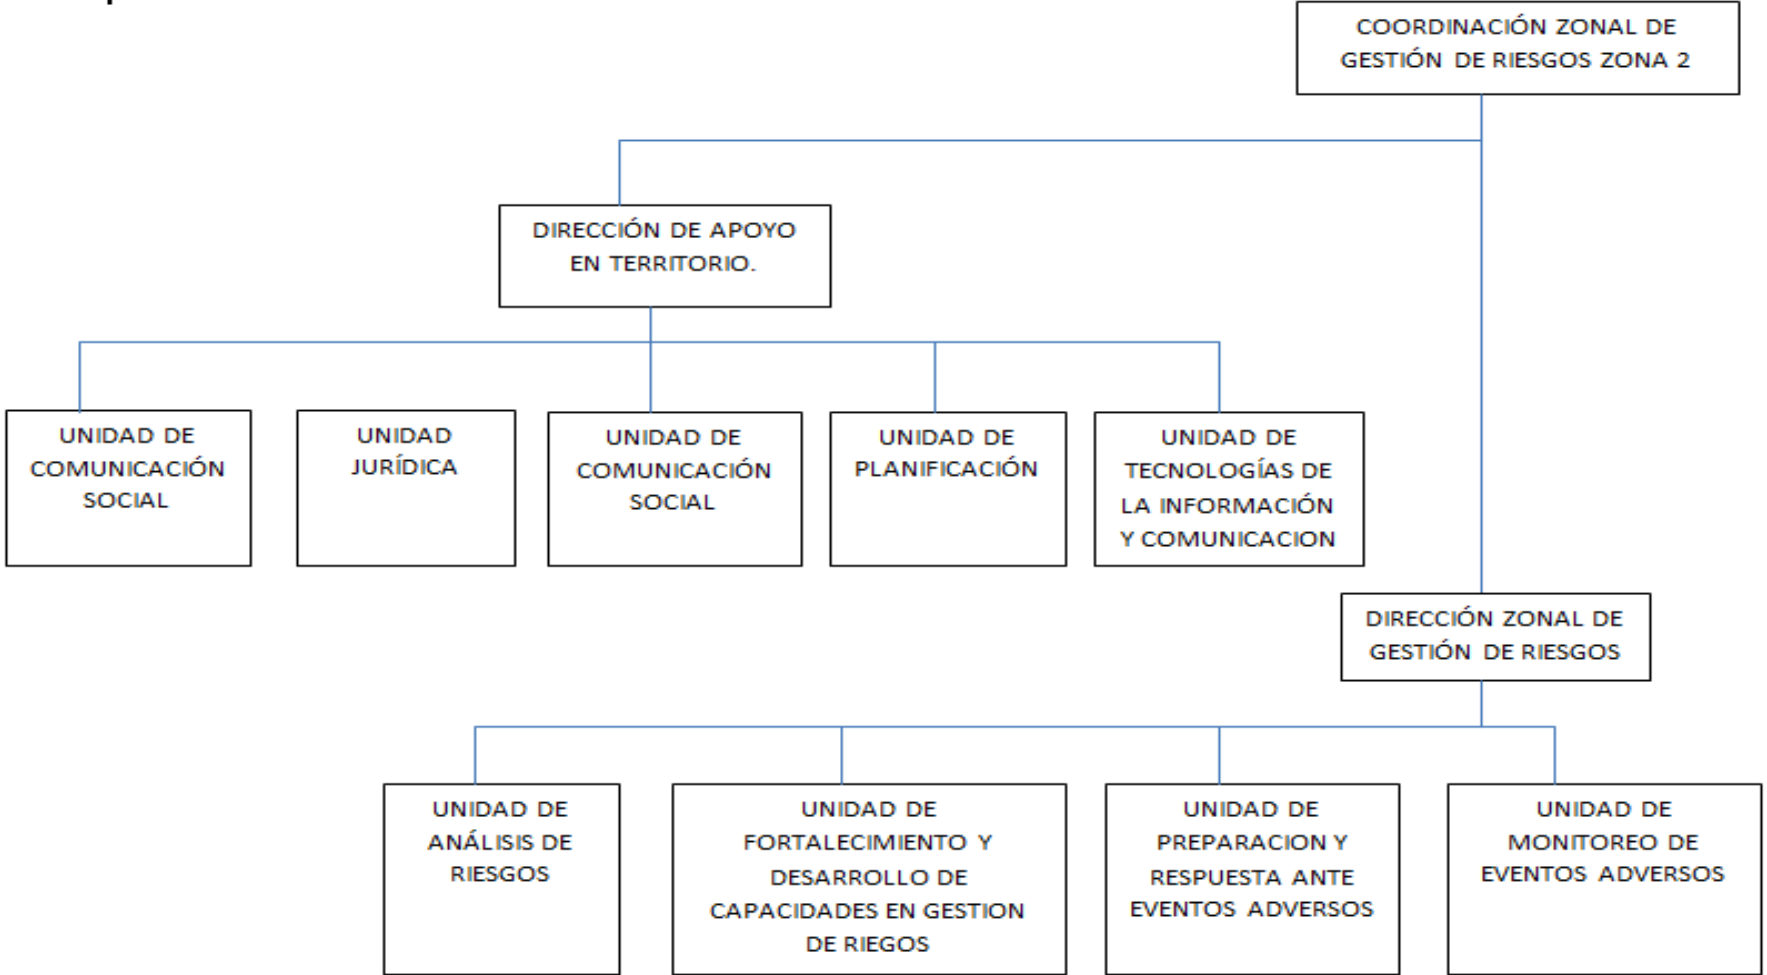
COORDINACIÓN ZONAL DE GESTIÓN DE RIESGOS ZONA 2

DIRECCIÓN DE APOYO EN TERRITORIO.

UNIDAD DE COMUNICACIÓN SOCIAL

UNIDAD JURÍDICA

UNIDAD DE COMUNICACIÓN SOCIAL

UNIDAD DE PLANIFICACIÓN

UNIDAD DE TECNOLOGÍAS DE LA INFORMACIÓN Y COMUNICACION

DIRECCIÓN ZONAL DE GESTIÓN DE RIESGOS

UNIDAD DE ANÁLISIS DE RIESGOS

UNIDAD DE FORTALECIMIENTO Y DESARROLLO DE CAPACIDADES EN GESTION DE RIEGOS

UNIDAD DE PREPARACION Y RESPUESTA ANTE EVENTOS ADVERSOS

UNIDAD DE MONITOREO DE EVENTOS ADVERSOS